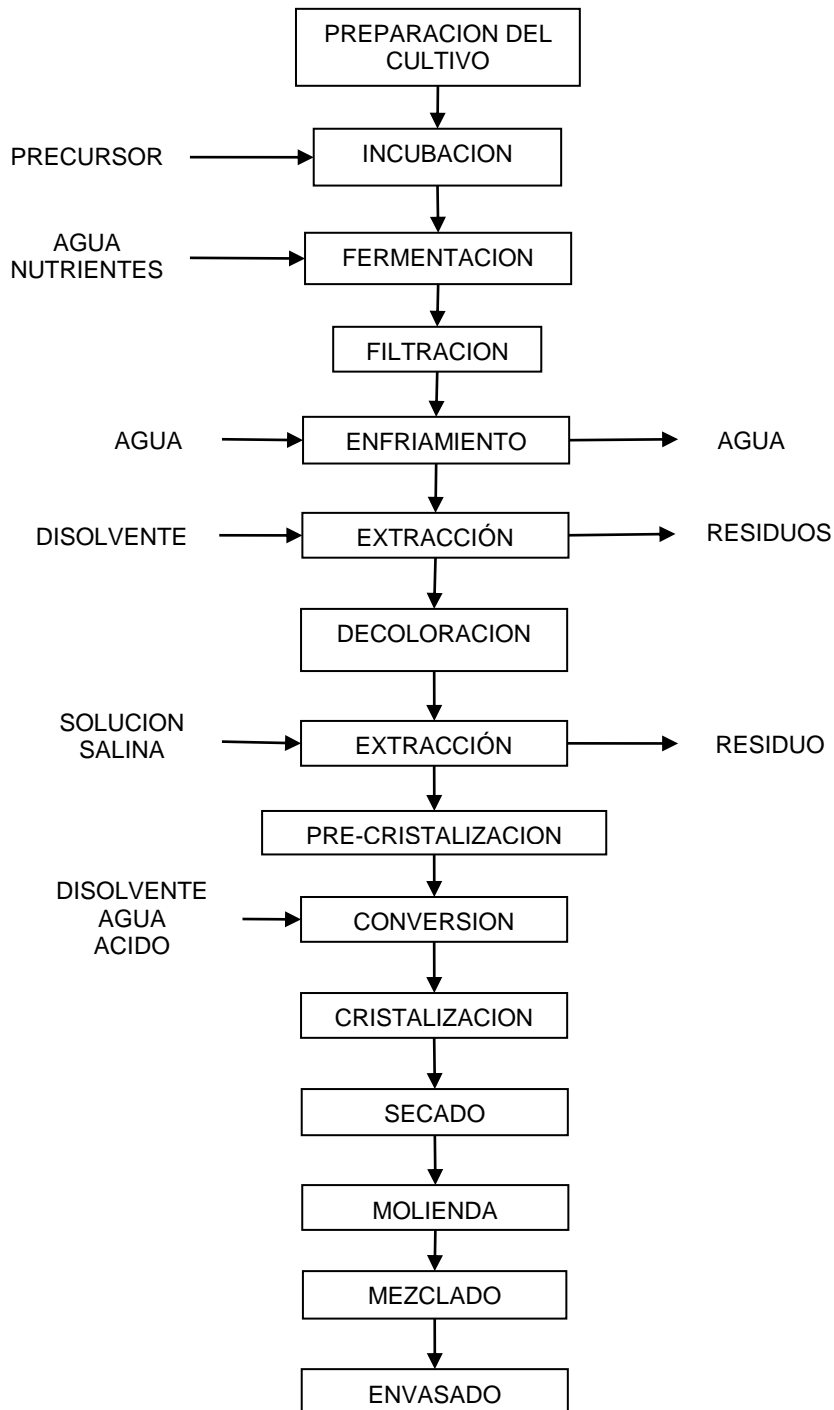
PREPARACION DEL CULTIVO

PRECURSOR

INCUBACION

AGUA
NUTRIENTES

FERMENTACION

FILTRACION

AGUA

ENFRIAMIENTO

AGUA

DISOLVENTE

EXTRACCIÓN

RESIDUOS

DECOLORACION

SOLUCION
SALINA

EXTRACCIÓN

RESIDUO

PRE-CRISTALIZACION

DISOLVENTE
AGUA
ACIDO

CONVERSION

CRISTALIZACION

SECADO

MOLIENDA

MEZCLADO

ENVASADO